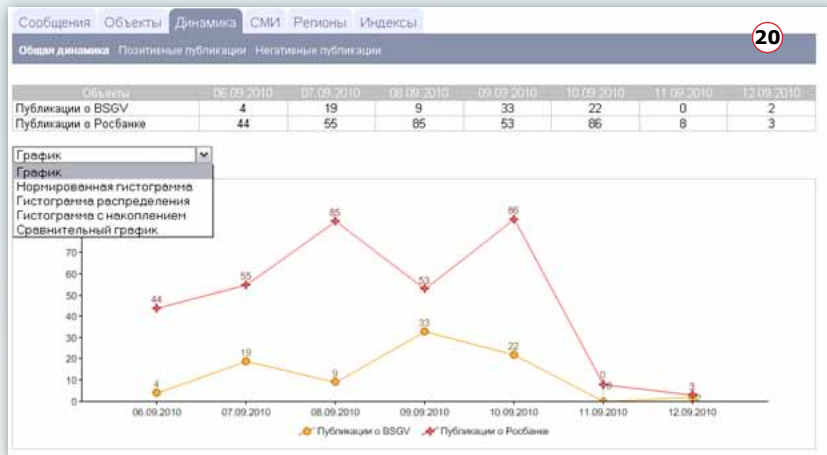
Сообщения Объекты Динамика СМИ Регионы Индексы

20

Общая динамика Позитивные публикации Негативные публикации

| Объекты | 06.09.2010 | 07.09.2010 | 08.09.2010 | 09.09.2010 | 10.09.2010 | 11.09.2010 | 12.09.2010 |
|---|---|---|---|---|---|---|---|
| Публикации о BSGV | 4 | 19 | 9 | 33 | 22 | 0 | 2 |
| Публикации о Росбанке | 44 | 55 | 85 | 53 | 86 | 8 | 3 |

График
График
Нормированная гистограмма
Гистограмма распределения
Гистограмма с накоплением
Сравнительный график

70
60
50
40
30
20
10
0

85
86
55
53
44
33
22
19
9
4
8
0
3

06.09.2010 07.09.2010 08.09.2010 09.09.2010 10.09.2010 11.09.2010 12.09.2010

Публикации о BSGV Публикации о Росбанке